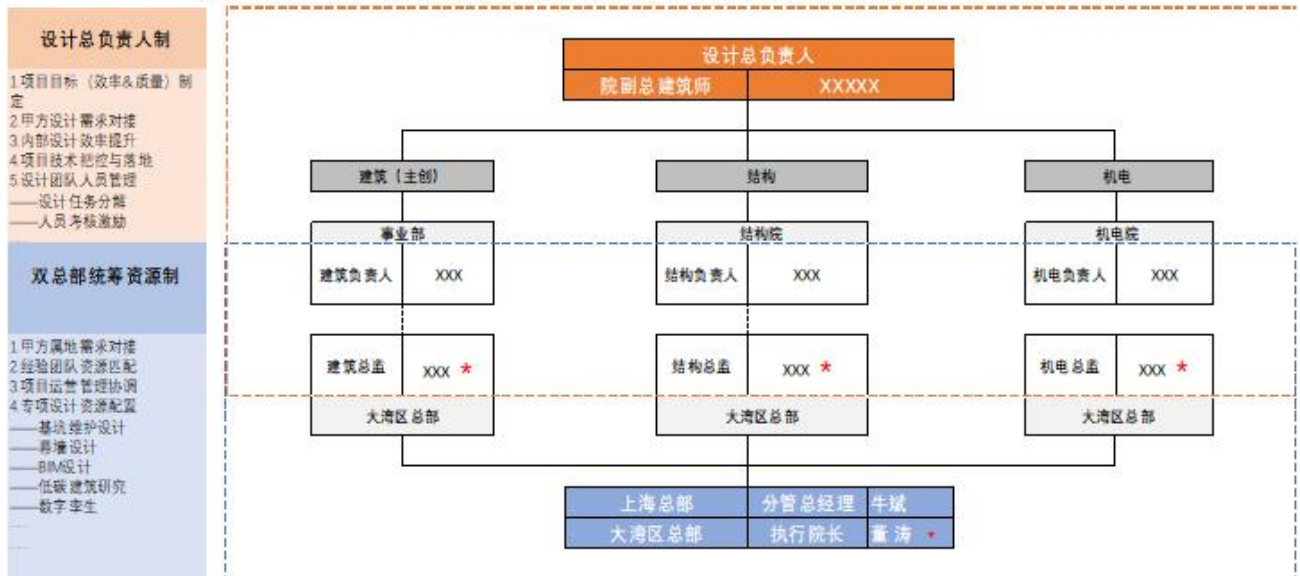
设计总负责人制

1项目目标（效率&质量）制定
2甲方设计需求对接
3内部设计效率提升
4项目技术把控与落地
5设计团队人员管理
——设计任务分解
——人员考核激励

双总部统筹资源制

1甲方属地需求对接
2经验团队资源匹配
3项目运营管理协调
4专项设计资源配置
——基坑维护设计
——幕墙设计
——BIM设计
——低碳建筑研究
——数字孪生
...
...

设计总负责人

院副总建筑师 XXXXX

建筑（主创）

结构

机电

事业部

建筑负责人 XXX

建筑总监 XXX *

大湾区总部

结构院

结构负责人 XXX

结构总监 XXX *

大湾区总部

机电院

机电负责人 XXX

机电总监 XXX *

大湾区总部

| 上海总部 | 分管总经理 | 牛斌 |
|---|---|---|
| 大湾区总部 | 执行院长 | 董涛 * |